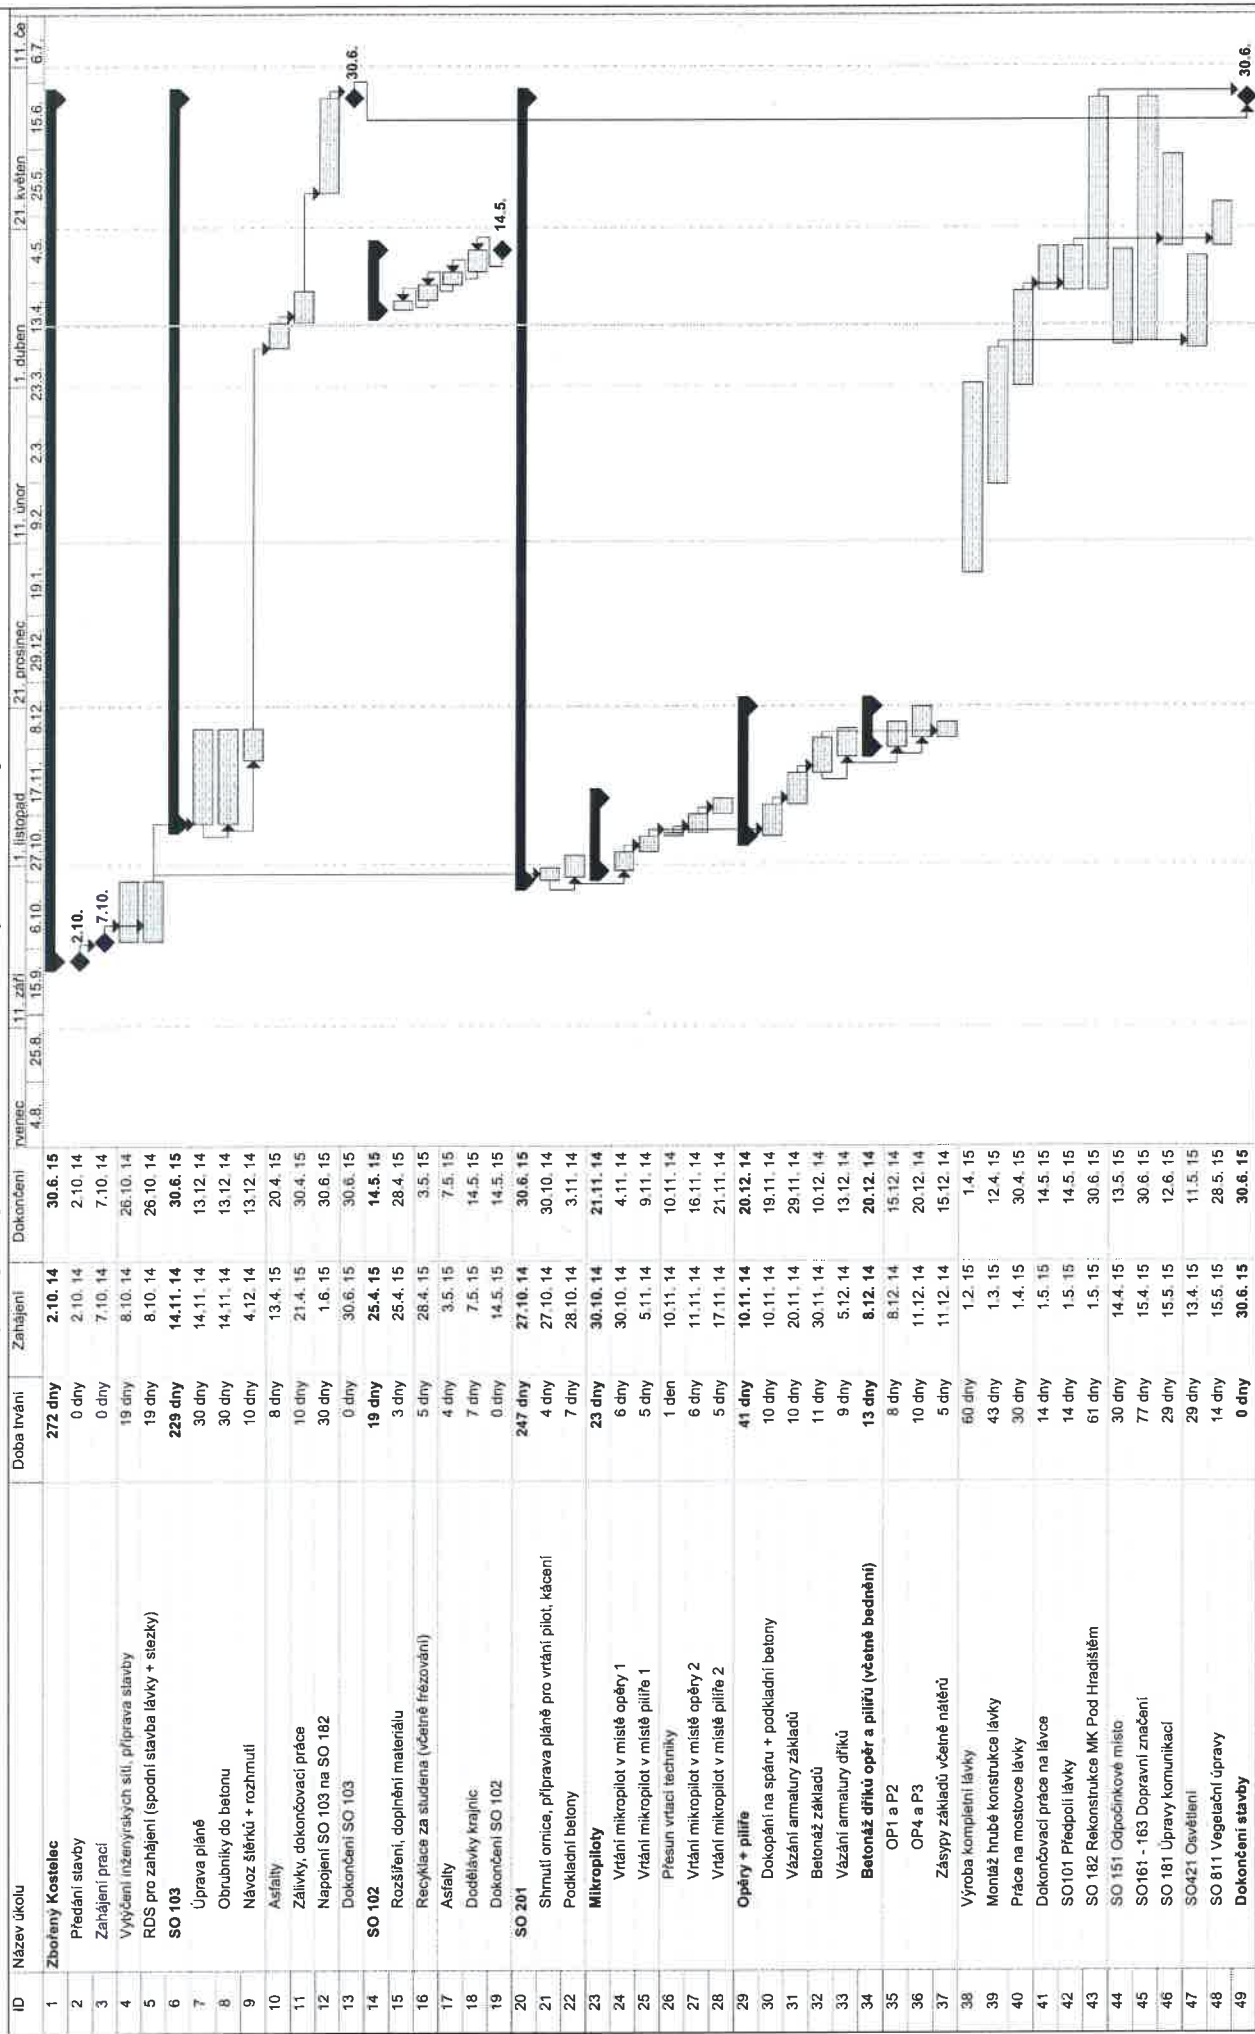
| ID | Název úkolu | Doba trvání | Zahájení | Dokončení |
|---|---|---|---|---|
| 1 | **Zbořený Kostelec** | **272 dny** | **2.10.14** | **30.6.15** |
| 2 | Předání stavby | 0 dny | 2.10.14 | 2.10.14 |
| 3 | Zahájení prací | 0 dny | 7.10.14 | 7.10.14 |
| 4 | Vytýčení inženýrských sítí, příprava stavby | 19 dny | 8.10.14 | 26.10.14 |
| 5 | RDS pro zahájení (spodní stavba lávky + stezky) | 19 dny | 8.10.14 | 26.10.14 |
| 6 | **SO 103** | **229 dny** | **14.11.14** | **30.6.15** |
| 7 | Úprava pláně | 30 dny | 14.11.14 | 13.12.14 |
| 8 | Obrubníky do betonu | 30 dny | 14.11.14 | 13.12.14 |
| 9 | Návoz štěrků + rozhrnutí | 10 dny | 4.12.14 | 13.12.14 |
| 10 | Asfalty | 8 dny | 13.4.15 | 20.4.15 |
| 11 | Zálivky, dokončovací práce | 10 dny | 21.4.15 | 30.4.15 |
| 12 | Napojení SO 103 na SO 182 | 30 dny | 1.6.15 | 30.6.15 |
| 13 | Dokončení SO 103 | 0 dny | 30.6.15 | 30.6.15 |
| 14 | **SO 102** | **19 dny** | **25.4.15** | **14.5.15** |
| 15 | Rozšíření, doplnění materiálu | 3 dny | 25.4.15 | 28.4.15 |
| 16 | Recyklace za studena (včetně frézování) | 5 dny | 28.4.15 | 3.5.15 |
| 17 | Asfalty | 4 dny | 3.5.15 | 7.5.15 |
| 18 | Dodělávky krajnic | 7 dny | 7.5.15 | 14.5.15 |
| 19 | Dokončení SO 102 | 0 dny | 14.5.15 | 14.5.15 |
| 20 | **SO 201** | **247 dny** | **27.10.14** | **30.6.15** |
| 21 | Shrnutí ornice, příprava pláně pro vrtání pilot, kácení | 4 dny | 27.10.14 | 30.10.14 |
| 22 | Podkladní betony | 7 dny | 28.10.14 | 3.11.14 |
| 23 | **Mikropiloty** | **23 dny** | **30.10.14** | **21.11.14** |
| 24 | Vrtání mikropilot v místě opěry 1 | 6 dny | 30.10.14 | 4.11.14 |
| 25 | Vrtání mikropilot v místě pilíře 1 | 5 dny | 5.11.14 | 9.11.14 |
| 26 | Přesun vrtací techniky | 1 den | 10.11.14 | 10.11.14 |
| 27 | Vrtání mikropilot v místě opěry 2 | 6 dny | 11.11.14 | 16.11.14 |
| 28 | Vrtání mikropilot v místě pilíře 2 | 5 dny | 17.11.14 | 21.11.14 |
| 29 | **Opěry + pilíře** | **41 dny** | **10.11.14** | **20.12.14** |
| 30 | Dokopání na spáru + podkladní betony | 10 dny | 10.11.14 | 19.11.14 |
| 31 | Vázání armatury základů | 10 dny | 20.11.14 | 29.11.14 |
| 32 | Betonáž základů | 11 dny | 30.11.14 | 10.12.14 |
| 33 | Vázání armatury dříků | 9 dny | 5.12.14 | 13.12.14 |
| 34 | **Betonáž dříků opěr a pilířů (včetně bednění)** | **13 dny** | **8.12.14** | **20.12.14** |
| 35 | OP1 a P2 | 8 dny | 8.12.14 | 15.12.14 |
| 36 | OP4 a P3 | 10 dny | 11.12.14 | 20.12.14 |
| 37 | Zásypy základů včetně nátěrů | 5 dny | 11.12.14 | 15.12.14 |
| 38 | Výroba kompletní lávky | 60 dny | 1.2.15 | 1.4.15 |
| 39 | Montáž hrubé konstrukce lávky | 43 dny | 1.3.15 | 12.4.15 |
| 40 | Práce na mostovce lávky | 30 dny | 1.4.15 | 30.4.15 |
| 41 | Dokončovací práce na lávce | 14 dny | 1.5.15 | 14.5.15 |
| 42 | SO101 Předpolí lávky | 14 dny | 1.5.15 | 14.5.15 |
| 43 | SO 182 Rekonstrukce MK Pod Hradištěm | 61 dny | 1.5.15 | 30.6.15 |
| 44 | SO 151 Odpočinkové místo | 30 dny | 14.4.15 | 13.5.15 |
| 45 | SO161 - 163 Dopravní značení | 77 dny | 15.4.15 | 30.6.15 |
| 46 | SO 181 Úpravy komunikací | 29 dny | 15.5.15 | 12.6.15 |
| 47 | SO421 Osvětlení | 29 dny | 13.4.15 | 11.5.15 |
| 48 | SO 811 Vegetační úpravy | 14 dny | 15.5.15 | 28.5.15 |
| 49 | **Dokončení stavby** | **0 dny** | **30.6.15** | **30.6.15** |

červenec 4.8. | 25.8. | 11. září 15.9. | 6.10. | 1. listopad 27.10. | 17.11. | 8.12. | 21. prosinec 29.12. | 19.1. | 11. únor 9.2. | 2.3. | 1. duben 23.3. | 13.4. | 4.5. | 21. květen 25.5. | 15.6. | 11. če 6.7.

2.10.
7.10.
30.6.
14.5.
30.6.